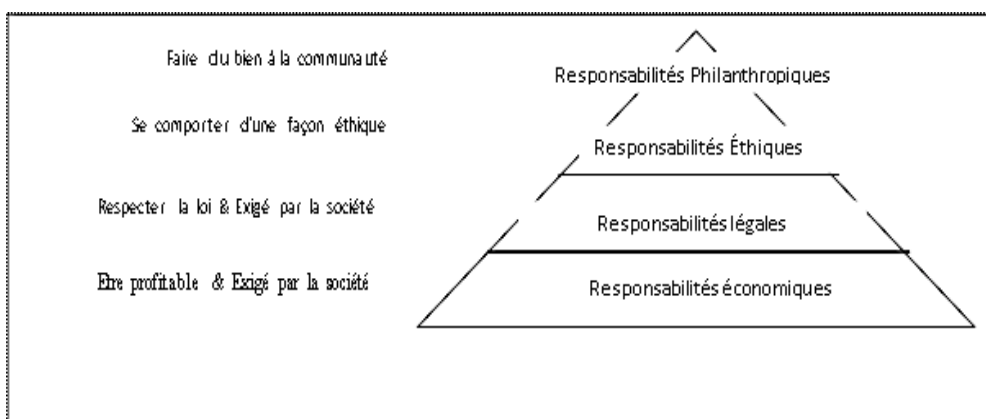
Faire du bien à la communauté

Se comporter d'une façon éthique

Respecter la loi & Exigé par la société

Etre profitable & Exigé par la société

Responsabilités Philanthropiques

Responsabilités Éthiques

Responsabilités légales

Responsabilités économiques